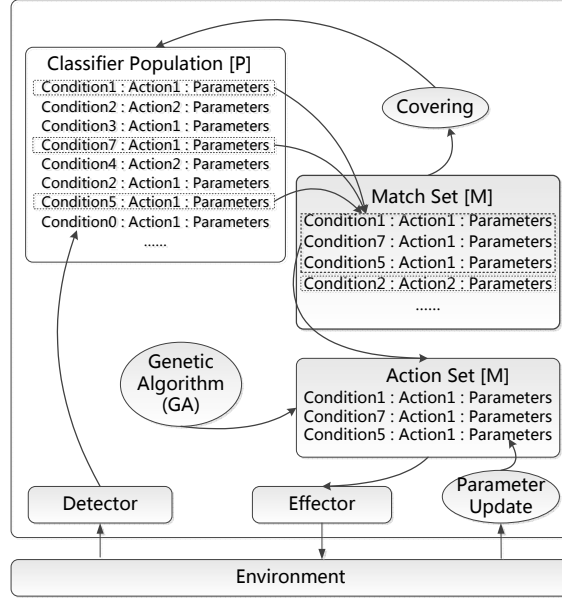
Classifier Population [P]
Condition1 : Action1 : Parameters
Condition2 : Action2 : Parameters
Condition3 : Action1 : Parameters
Condition7 : Action1 : Parameters
Condition4 : Action2 : Parameters
Condition2 : Action1 : Parameters
Condition5 : Action1 : Parameters
Condition0 : Action1 : Parameters
......

Covering

Match Set [M]
Condition1 : Action1 : Parameters
Condition7 : Action1 : Parameters
Condition5 : Action1 : Parameters
Condition2 : Action2 : Parameters
......

Genetic Algorithm (GA)

Action Set [M]
Condition1 : Action1 : Parameters
Condition7 : Action1 : Parameters
Condition5 : Action1 : Parameters

Detector

Effector

Parameter Update

Environment